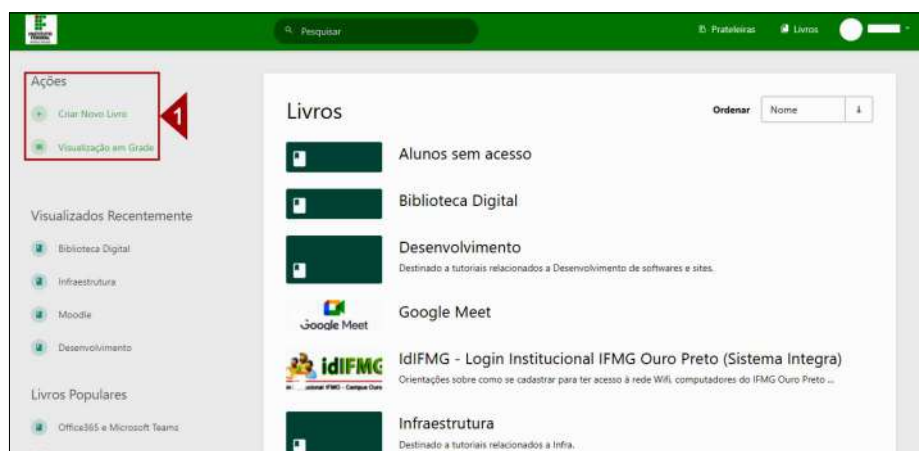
Pesquisar

Prateleiras

Livros

Ações

Criar Novo Livro

Visualização em Grade

1

Visualizados Recentemente

Biblioteca Digital

Infraestrutura

Moodle

Desenvolvimento

Livros Populares

Office365 e Microsoft Teams

Livros

Ordenar

Nome

Alunos sem acesso

Biblioteca Digital

Desenvolvimento

Destinado a tutoriais relacionados a Desenvolvimento de softwares e sites.

Google Meet

Google Meet

idIFMG

IdIFMG - Login Institucional IFMG Ouro Preto (Sistema Integra)

Orientações sobre como se cadastrar para ter acesso à rede Wifi, computadores do IFMG Ouro Preto ...

Infraestrutura

Destinado a tutoriais relacionados a Infra.